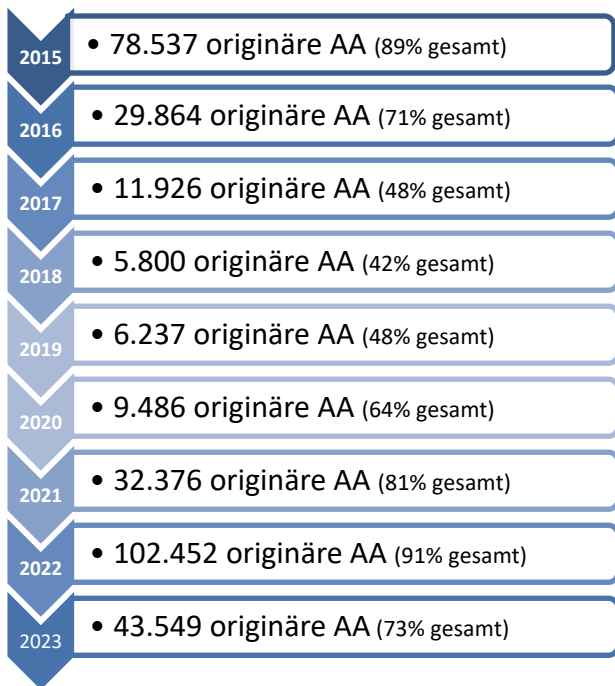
2015
• 78.537 originäre AA (89% gesamt)

2016
• 29.864 originäre AA (71% gesamt)

2017
• 11.926 originäre AA (48% gesamt)

2018
• 5.800 originäre AA (42% gesamt)

2019
• 6.237 originäre AA (48% gesamt)

2020
• 9.486 originäre AA (64% gesamt)

2021
• 32.376 originäre AA (81% gesamt)

2022
• 102.452 originäre AA (91% gesamt)

2023
• 43.549 originäre AA (73% gesamt)